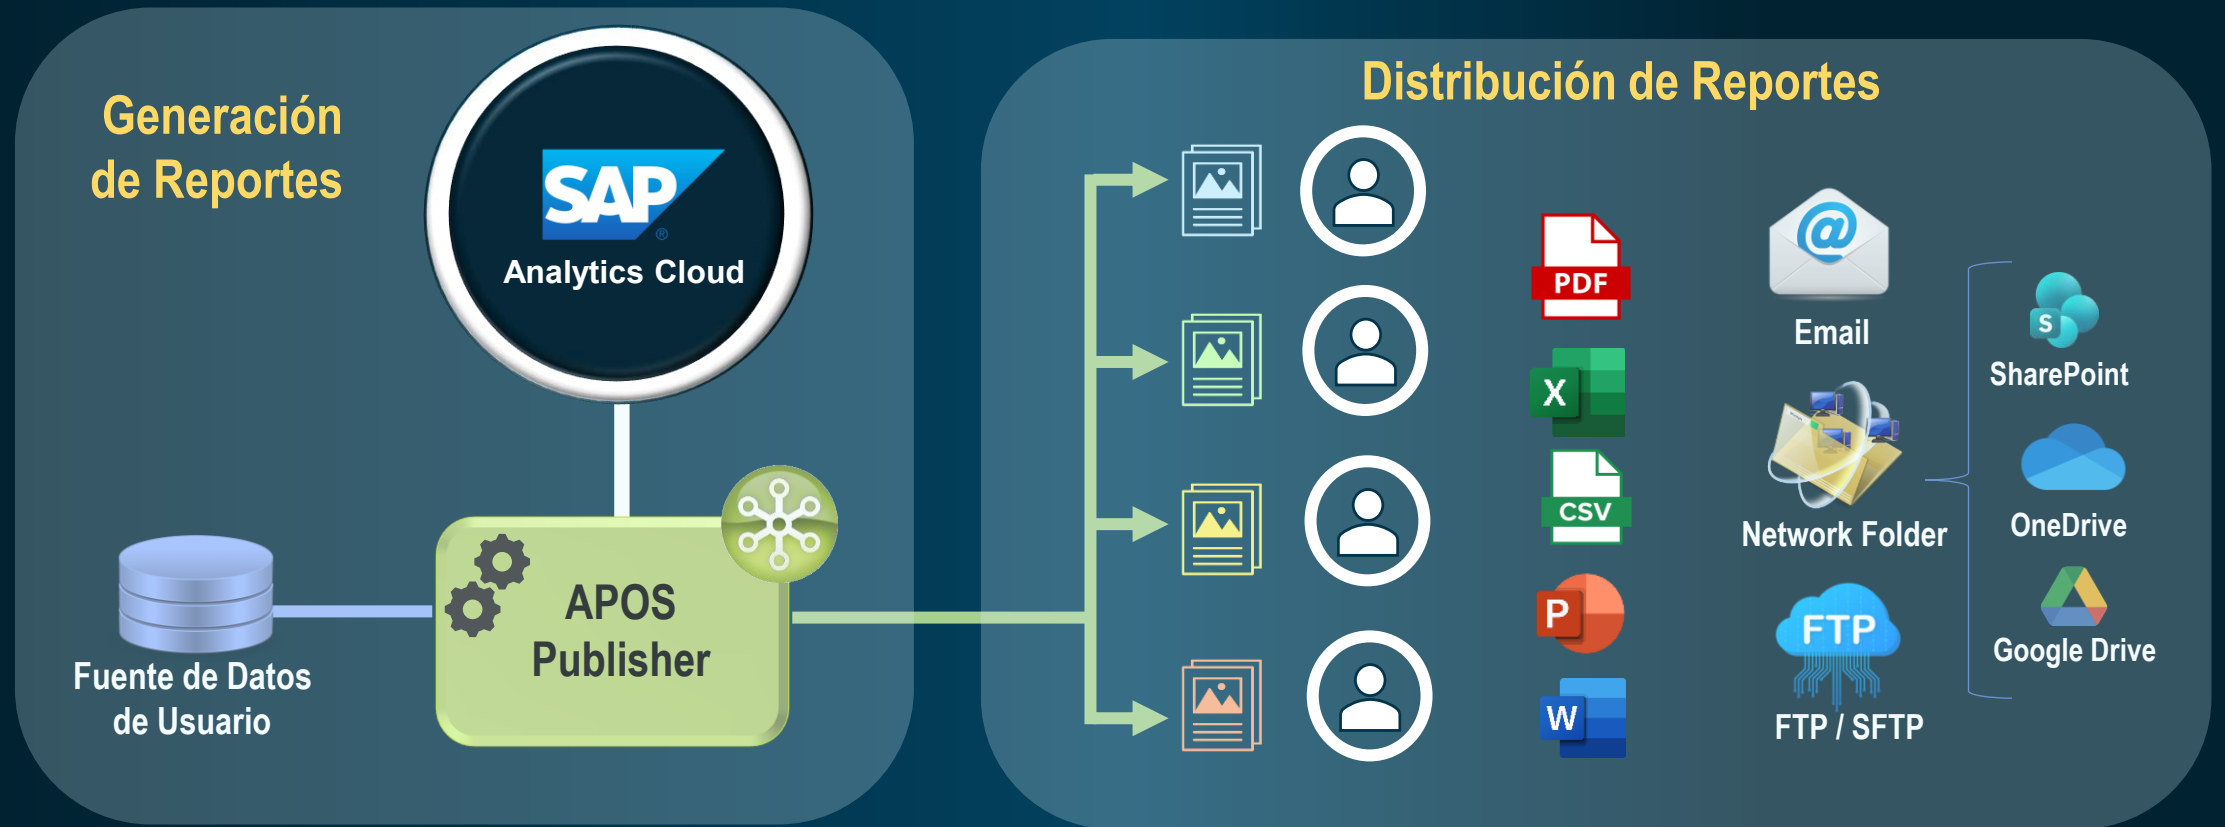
Generación de Reportes

SAP
Analytics Cloud

Fuente de Datos de Usuario

APOS Publisher

Distribución de Reportes

PDF
X
CSV
P
W

Email

Network Folder

FTP
FTP / SFTP

S
SharePoint

OneDrive

Google Drive